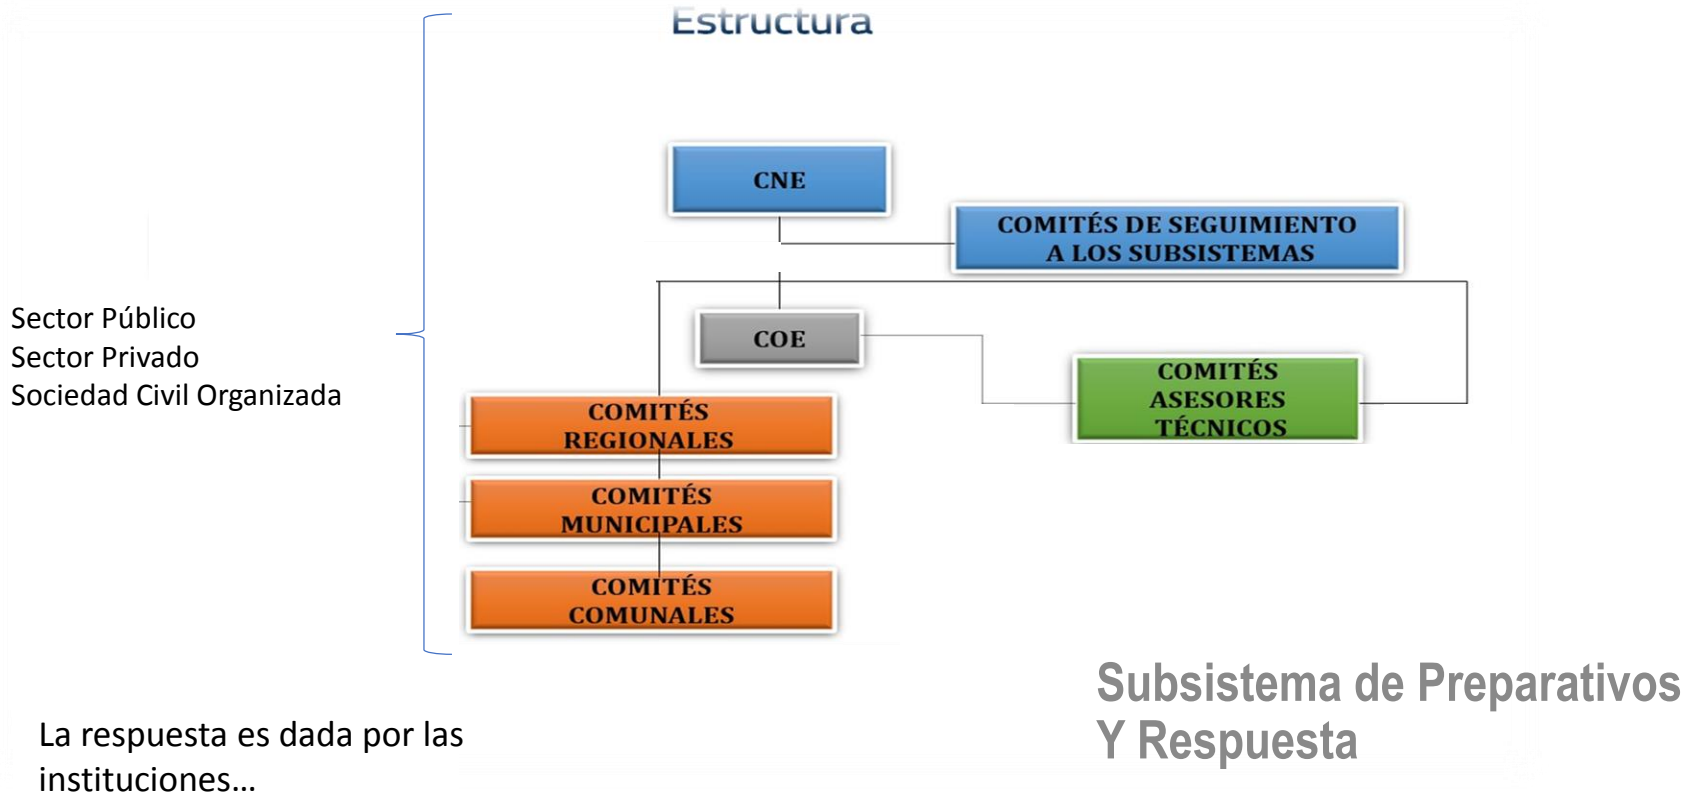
Estructura

CNE

COMITÉS DE SEGUIMIENTO A LOS SUBSISTEMAS

COE

COMITÉS ASESORES TÉCNICOS

Sector Público
Sector Privado
Sociedad Civil Organizada

COMITÉS REGIONALES

COMITÉS MUNICIPALES

COMITÉS COMUNALES

Subsistema de Preparativos Y Respuesta

La respuesta es dada por las instituciones…